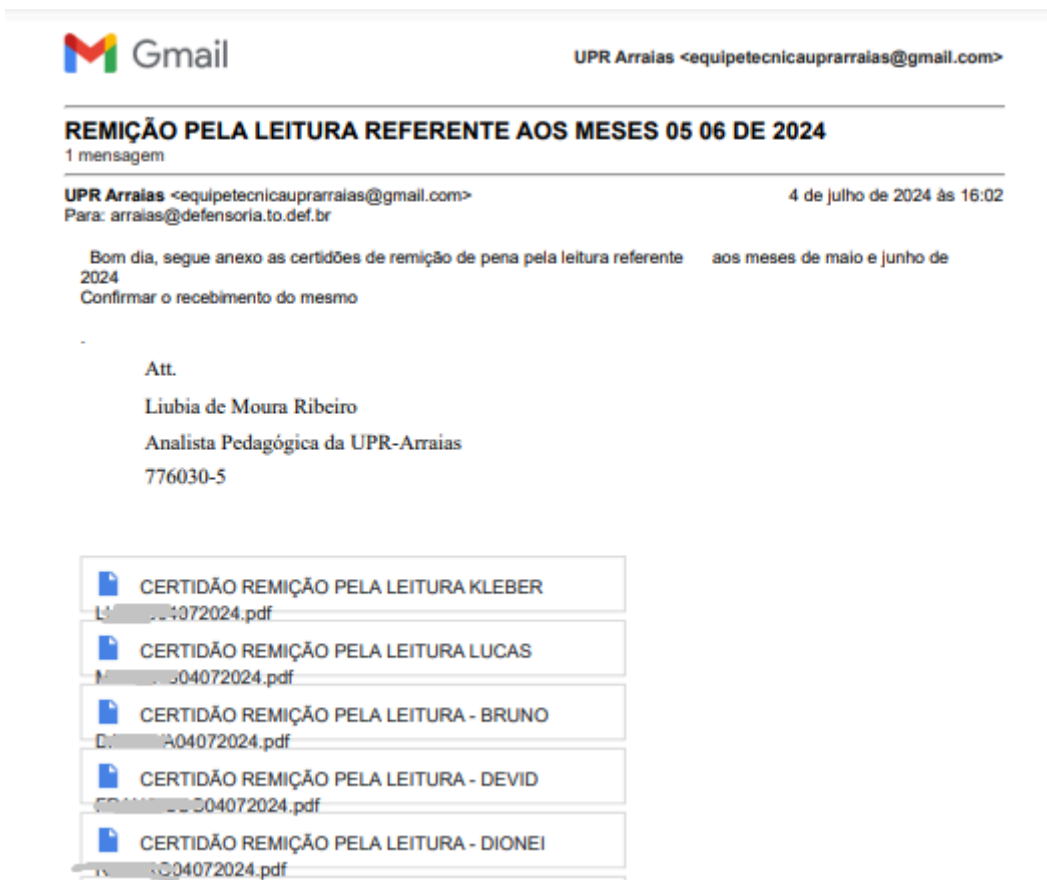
Gmail

UPR Arraias <equipetecnicauprarraias@gmail.com>

REMIÇÃO PELA LEITURA REFERENTE AOS MESES 05 06 DE 2024
1 mensagem

UPR Arraias <equipetecnicauprarraias@gmail.com>
Para: arraias@defensoria.to.def.br

4 de julho de 2024 às 16:02

Bom dia, segue anexo as certidões de remição de pena pela leitura referente aos meses de maio e junho de 2024
Confirmar o recebimento do mesmo

Att.
Liubia de Moura Ribeiro
Analista Pedagógica da UPR-Arraias
776030-5

CERTIDÃO REMIÇÃO PELA LEITURA KLEBER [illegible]04072024.pdf

CERTIDÃO REMIÇÃO PELA LEITURA LUCAS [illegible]04072024.pdf

CERTIDÃO REMIÇÃO PELA LEITURA - BRUNO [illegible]A04072024.pdf

CERTIDÃO REMIÇÃO PELA LEITURA - DEVID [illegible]04072024.pdf

CERTIDÃO REMIÇÃO PELA LEITURA - DIONEI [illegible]04072024.pdf